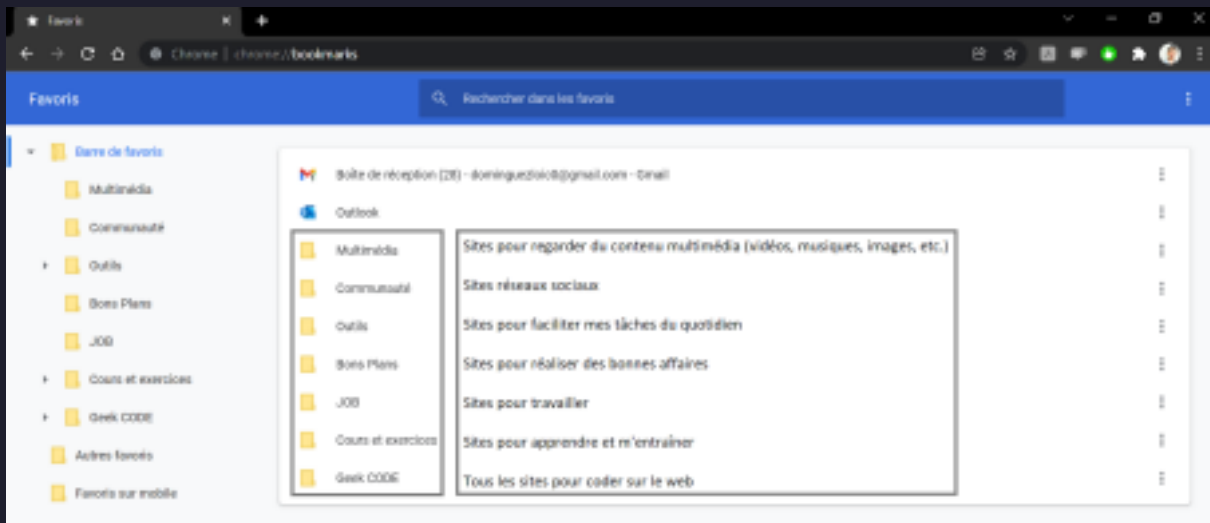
Favoris

Chrome | chrome://bookmarks

Favoris

Rechercher dans les favoris

Barre de favoris
Multimédia
Communauté
Outils
Bons Plans
JOB
Cours et exercices
Geek CODE
Autres favoris
Favoris sur mobile

Boîte de réception (28) - dominguezloic0@gmail.com - Gmail
Outlook

| | |
|---|---|
| Multimédia | Sites pour regarder du contenu multimédia (vidéos, musiques, images, etc.) |
| Communauté | Sites réseaux sociaux |
| Outils | Sites pour faciliter mes tâches du quotidien |
| Bons Plans | Sites pour réaliser des bonnes affaires |
| JOB | Sites pour travailler |
| Cours et exercices | Sites pour apprendre et m'entraîner |
| Geek CODE | Tous les sites pour coder sur le web |